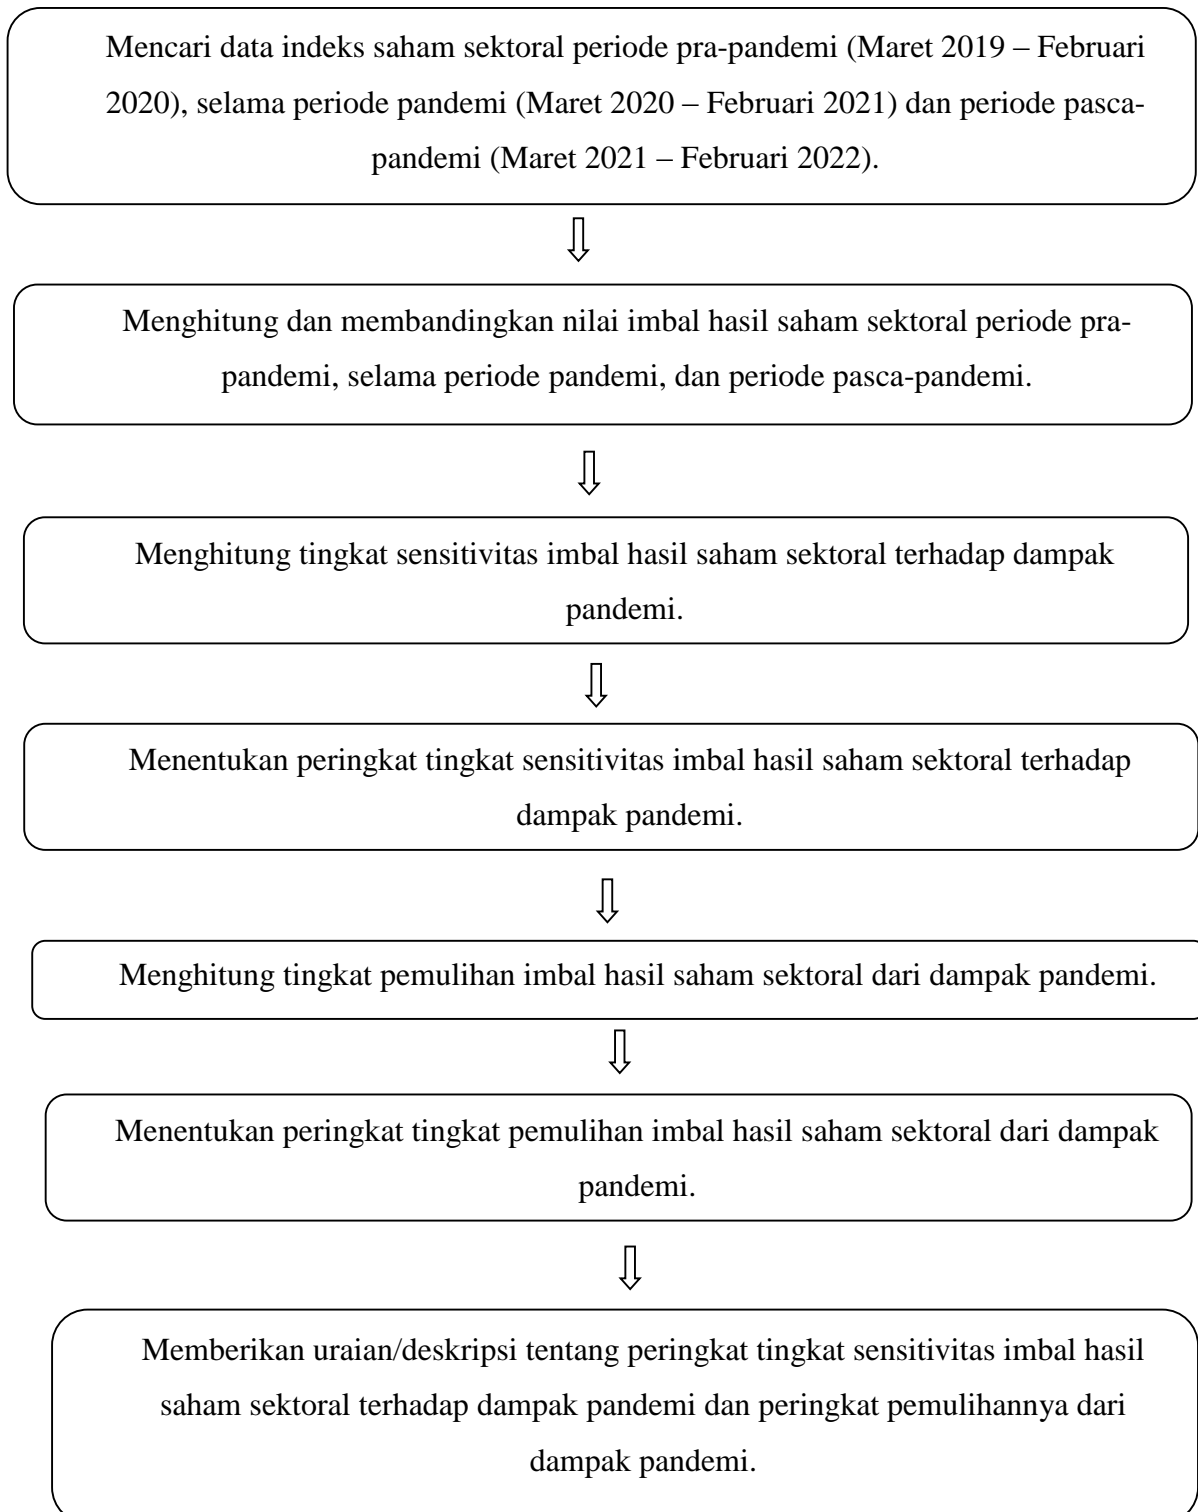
Mencari data indeks saham sektoral periode pra-pandemi (Maret 2019 – Februari 2020), selama periode pandemi (Maret 2020 – Februari 2021) dan periode pasca-pandemi (Maret 2021 – Februari 2022).

Menghitung dan membandingkan nilai imbal hasil saham sektoral periode pra-pandemi, selama periode pandemi, dan periode pasca-pandemi.

Menghitung tingkat sensitivitas imbal hasil saham sektoral terhadap dampak pandemi.

Menentukan peringkat tingkat sensitivitas imbal hasil saham sektoral terhadap dampak pandemi.

Menghitung tingkat pemulihan imbal hasil saham sektoral dari dampak pandemi.

Menentukan peringkat tingkat pemulihan imbal hasil saham sektoral dari dampak pandemi.

Memberikan uraian/deskripsi tentang peringkat tingkat sensitivitas imbal hasil saham sektoral terhadap dampak pandemi dan peringkat pemulihannya dari dampak pandemi.